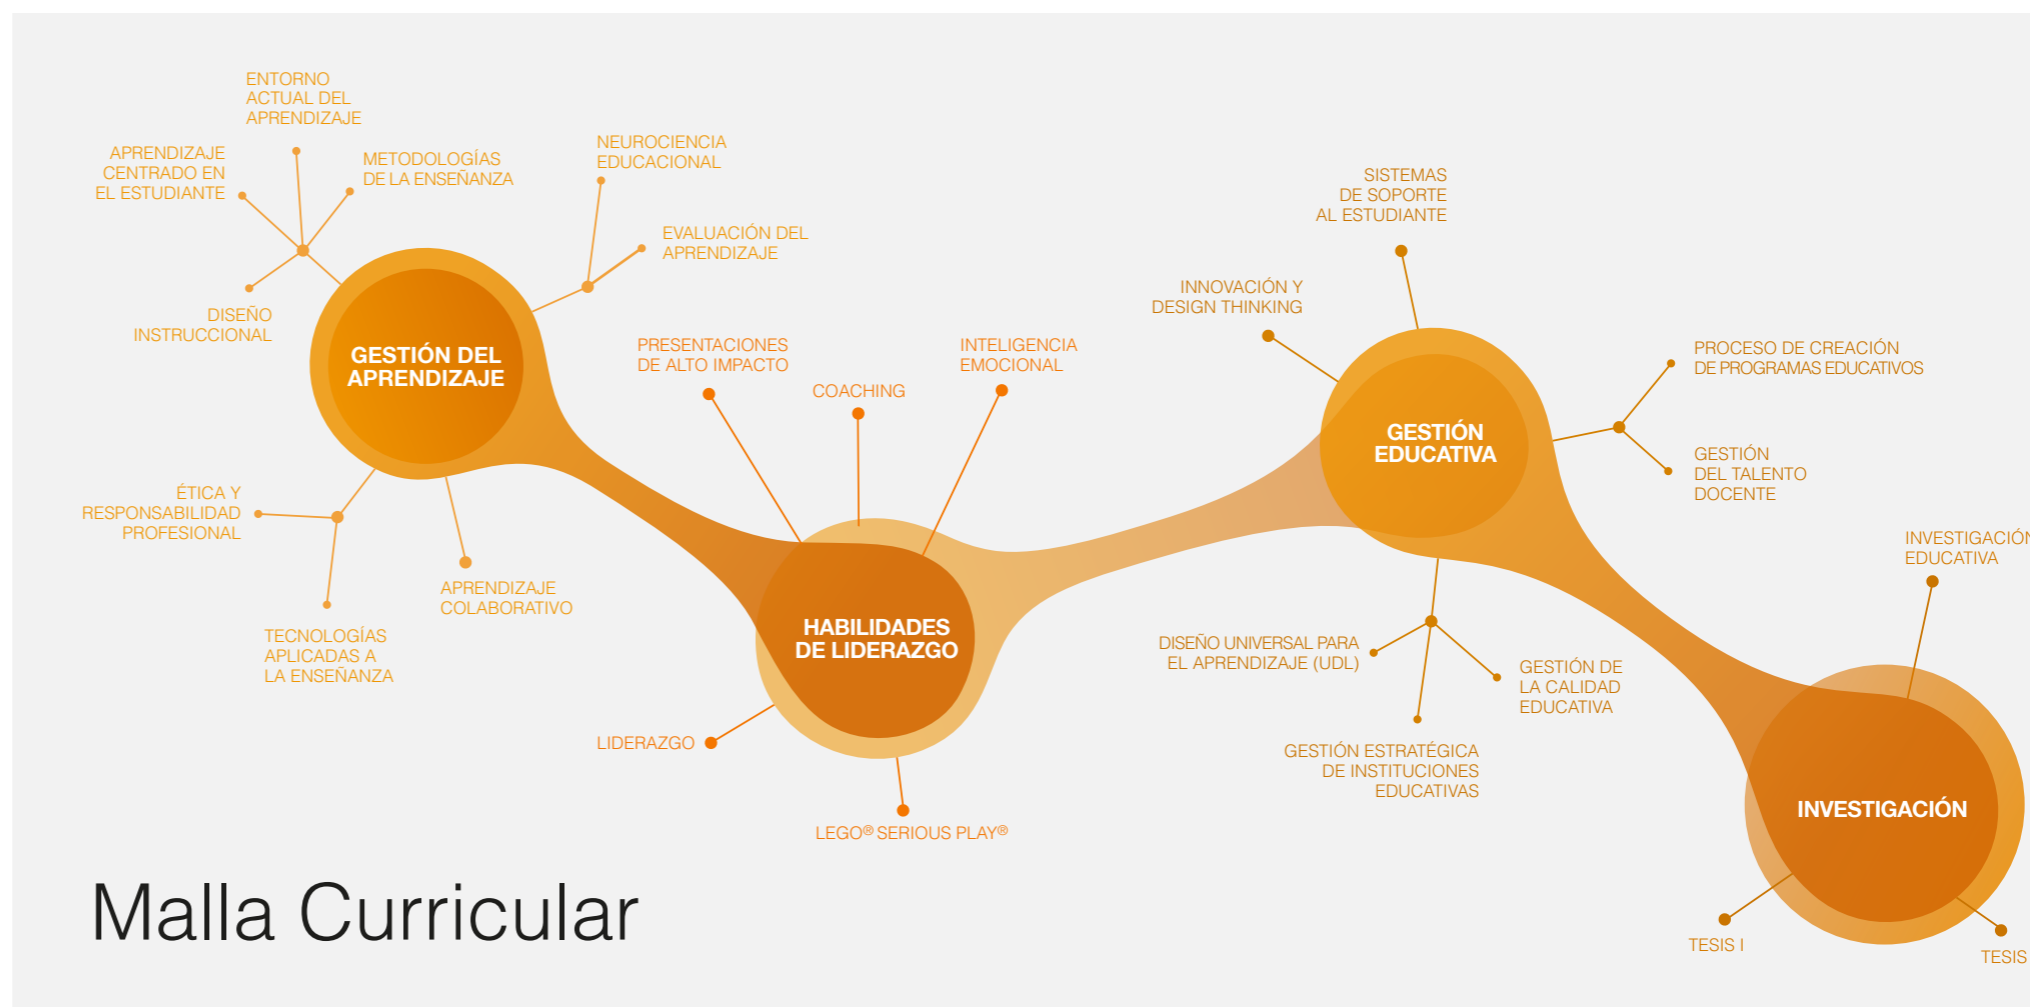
ENTORNO ACTUAL DEL APRENDIZAJE

APRENDIZAJE CENTRADO EN EL ESTUDIANTE

METODOLOGÍAS DE LA ENSEÑANZA

NEUROCIENCIA EDUCACIONAL

EVALUACIÓN DEL APRENDIZAJE

DISEÑO INSTRUCCIONAL

GESTIÓN DEL APRENDIZAJE

ÉTICA Y RESPONSABILIDAD PROFESIONAL

APRENDIZAJE COLABORATIVO

TECNOLOGÍAS APLICADAS A LA ENSEÑANZA

PRESENTACIONES DE ALTO IMPACTO

COACHING

INTELIGENCIA EMOCIONAL

HABILIDADES DE LIDERAZGO

LIDERAZGO

LEGO® SERIOUS PLAY®

SISTEMAS DE SOPORTE AL ESTUDIANTE

INNOVACIÓN Y DESIGN THINKING

GESTIÓN EDUCATIVA

PROCESO DE CREACIÓN DE PROGRAMAS EDUCATIVOS

GESTIÓN DEL TALENTO DOCENTE

DISEÑO UNIVERSAL PARA EL APRENDIZAJE (UDL)

GESTIÓN DE LA CALIDAD EDUCATIVA

GESTIÓN ESTRATÉGICA DE INSTITUCIONES EDUCATIVAS

INVESTIGACIÓN EDUCATIVA

INVESTIGACIÓN

TESIS I

TESIS

Malla Curricular